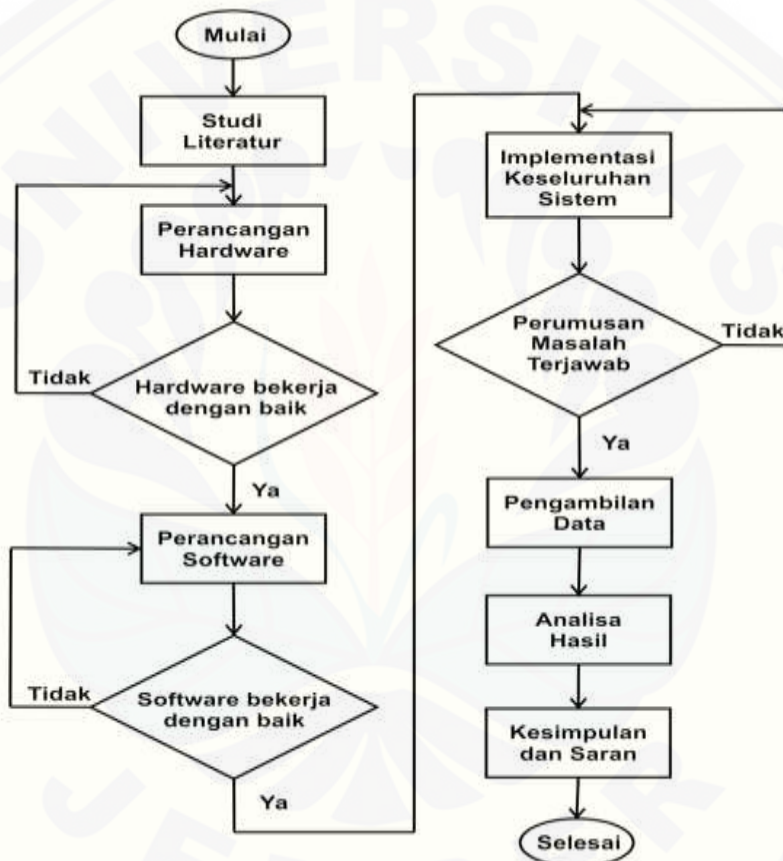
Mulai

Studi Literatur

Perancangan Hardware

Tidak

Hardware bekerja dengan baik

Ya

Perancangan Software

Tidak

Software bekerja dengan baik

Ya

Implementasi Keseluruhan Sistem

Perumusan Masalah Terjawab

Tidak

Ya

Pengambilan Data

Analisa Hasil

Kesimpulan dan Saran

Selesai